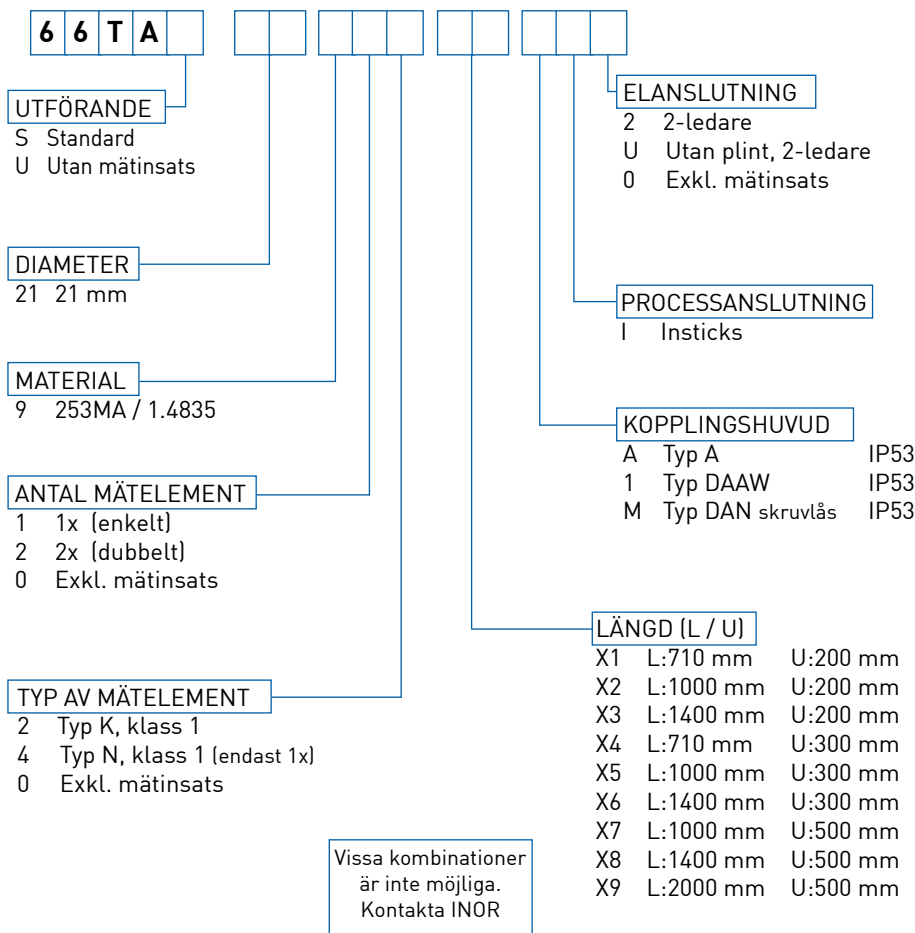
| 6 | 6 | T | A | | | | | | | | | | | |
|---|---|---|---|---|---|---|---|---|---|---|---|---|---|---|

UTFÖRANDE
S Standard
U Utan mätinsats

DIAMETER
21 21 mm

MATERIAL
9 253MA / 1.4835

ANTAL MÄTELEMENT
1 1x (enkelt)
2 2x (dubbelt)
0 Exkl. mätinsats

TYP AV MÄTELEMENT
2 Typ K, klass 1
4 Typ N, klass 1 (endast 1x)
0 Exkl. mätinsats

Vissa kombinationer är inte möjliga. Kontakta INOR

ELANSLUTNING
2 2-ledare
U Utan plint, 2-ledare
0 Exkl. mätinsats

PROCESSANSLUTNING
I Insticks

KOPPLINGSHUVUD
A Typ A IP53
1 Typ DAAW IP53
M Typ DAN skruvlås IP53

LÄNGD (L / U)
X1 L:710 mm U:200 mm
X2 L:1000 mm U:200 mm
X3 L:1400 mm U:200 mm
X4 L:710 mm U:300 mm
X5 L:1000 mm U:300 mm
X6 L:1400 mm U:300 mm
X7 L:1000 mm U:500 mm
X8 L:1400 mm U:500 mm
X9 L:2000 mm U:500 mm